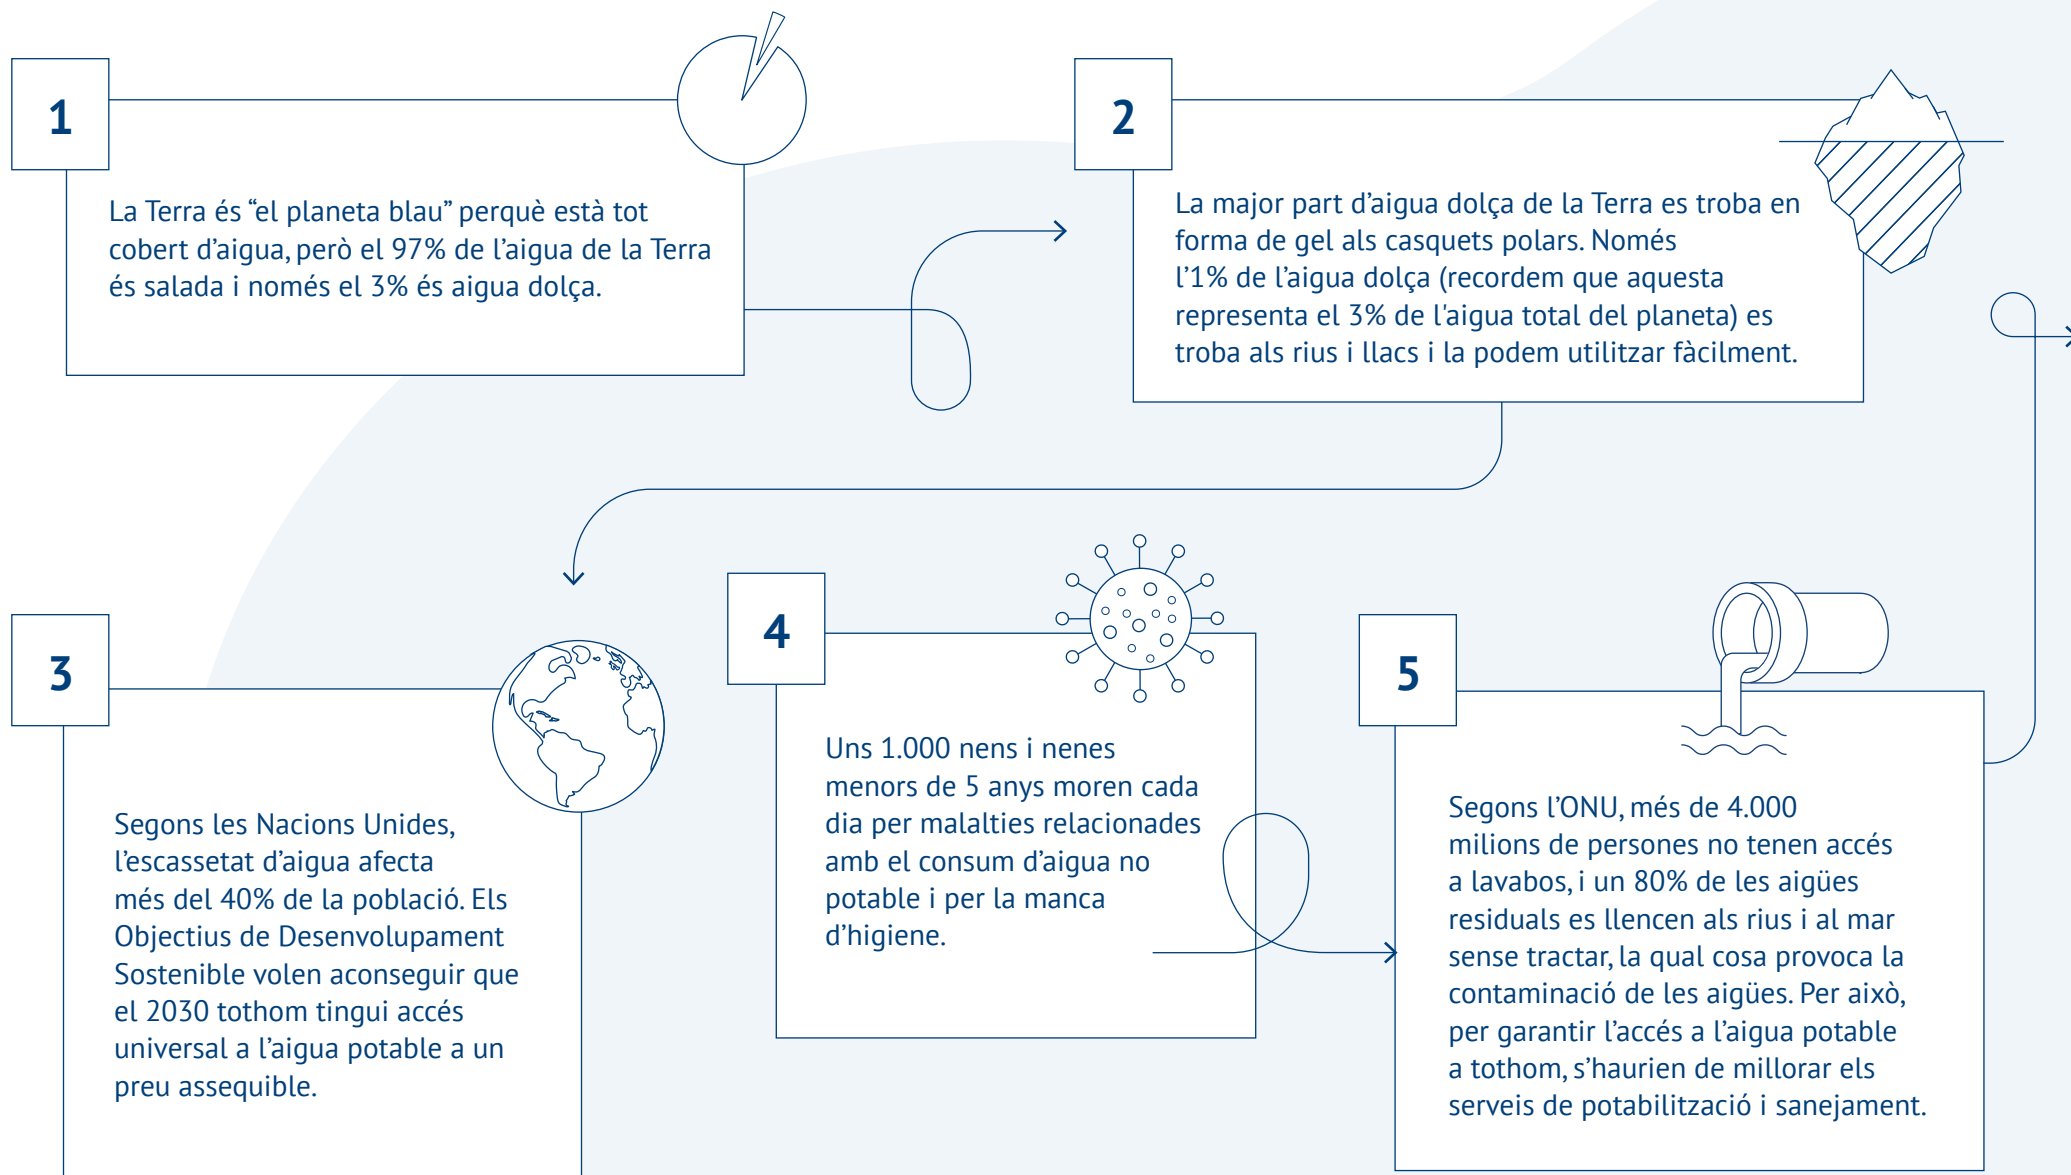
1

La Terra és “el planeta blau” perquè està tot cobert d’aigua, però el 97% de l’aigua de la Terra és salada i només el 3% és aigua dolça.

2

La major part d’aigua dolça de la Terra es troba en forma de gel als casquets polars. Només l’1% de l’aigua dolça (recordem que aquesta representa el 3% de l'aigua total del planeta) es troba als rius i llacs i la podem utilitzar fàcilment.

3

Segons les Nacions Unides, l’escassetat d’aigua afecta més del 40% de la població. Els Objectius de Desenvolupament Sostenible volen aconseguir que el 2030 tothom tingui accés universal a l’aigua potable a un preu assequible.

4

Uns 1.000 nens i nenes menors de 5 anys moren cada dia per malalties relacionades amb el consum d’aigua no potable i per la manca d’higiene.

5

Segons l’ONU, més de 4.000 milions de persones no tenen accés a lavabos, i un 80% de les aigües residuals es llencen als rius i al mar sense tractar, la qual cosa provoca la contaminació de les aigües. Per això, per garantir l’accés a l’aigua potable a tothom, s’haurien de millorar els serveis de potabilització i sanejament.